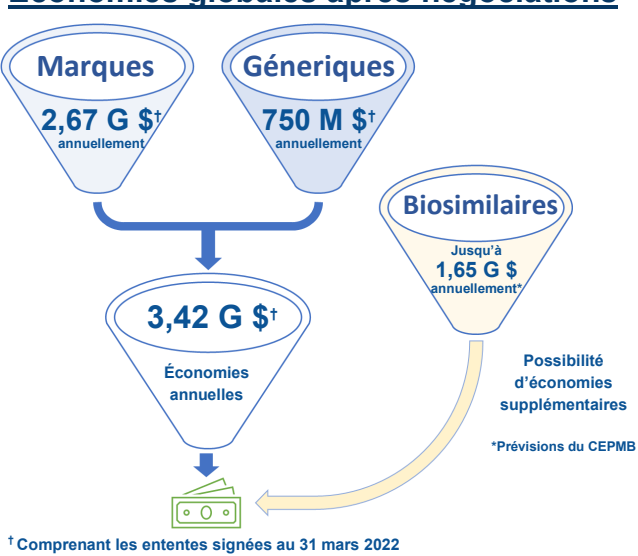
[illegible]

Marques

2,67 G $†
annuellement

Génériques

750 M $†
annuellement

Biosimilaires

Jusqu'à
1,65 G $
annuellement*

3,42 G $†

Économies annuelles

Possibilité d'économies supplémentaires

*Prévisions du CEPMB

† Comprenant les ententes signées au 31 mars 2022